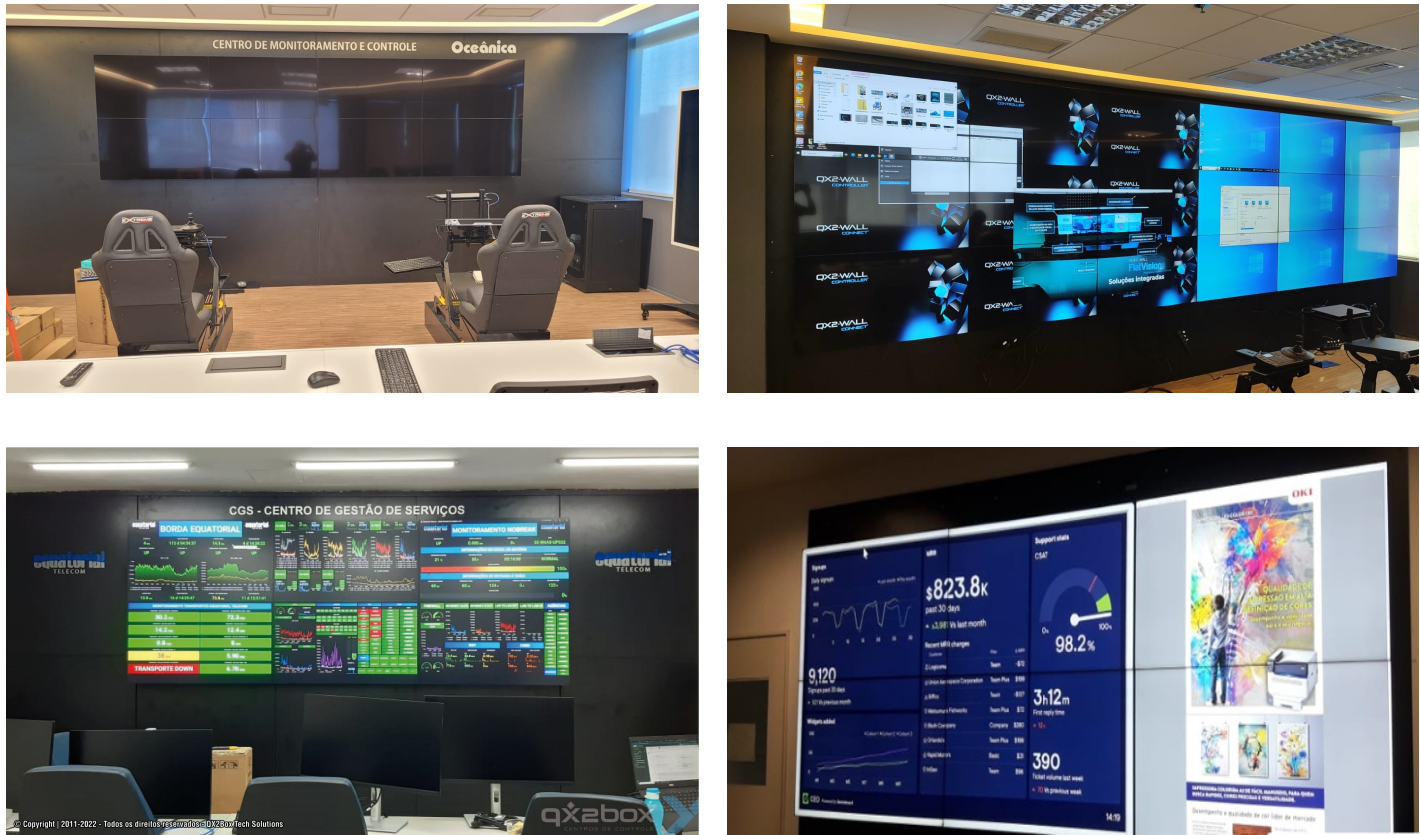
CENTRO DE MONITORAMENTO E CONTROLE Oceânica

QX2-WALL CONTROLLER

QX2-WALL CONTROLLER

QX2-WALL CONNECT

QX2-WALL CONTROLLER

QX2-WALL CONTROLLER

QX2-WALL CONNECT

QX2-WALL CONTROLLER

QX2-WALL CONNECT

QX2-WALL CONTROLLER

FlexVision

Soluções Integradas

CGS - CENTRO DE GESTÃO DE SERVIÇOS

equatorial TELECOM

BORDA EQUATORIAL

MONITORAMENTO NOBREAK

TRANSPORTE DOWN

equatorial TELECOM

Signups

MRR

$823.8K

past 30 days

Support stats

CSAT

98.2%

9,120

3h12m

First reply time

390

Ticket volume last week

Widgets added

14:19

OKI

QUALIDADE DE IMPRESSÃO E ALTA DEFINIÇÃO DE CORES

© Copyright | 2011-2022 - Todos os direitos reservados - QX2BoxTech Solutions

qx2box CENTROS DE CONTROLE